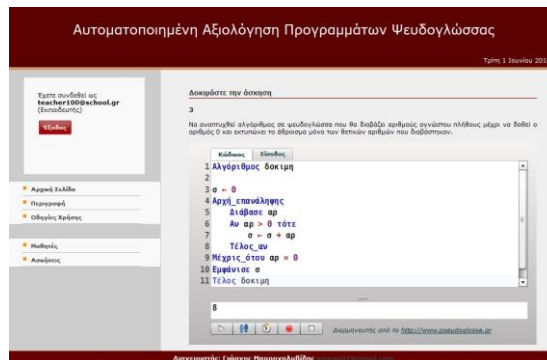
Αυτοματοποιημένη Αξιολόγηση Προγραμμάτων Ψευδογλώσσας

Τρίτη 1 Ιουνίου 201

Έχετε συνδεθεί ως
teacher100@school.gr
(Εκπαιδευτής)

Έξοδος

Αρχική Σελίδα
Περιγραφή
Οδηγίες Χρήσης

Μαθητές
Ασκήσεις

Δοκιμάστε την άσκηση

3

Να αναπτυχθεί αλγόριθμος σε ψευδογλώσσα που θα διαβάζει αριθμούς αγνώστου πλήθους μέχρι να δοθεί ο αριθμός 0 και εκτυπώνει το άθροισμα μόνο των θετικών αριθμών που διαβάστηκαν.

Κώδικας | Είσοδος

1 Αλγόριθμος δοκιμη
2
3 σ ← 0
4 Αρχή_επανάληψης
5 Διάβασε αρ
6 Αν αρ > 0 τότε
7 σ ← σ + αρ
8 Τέλος_αν
9 Μέχρις_ότου αρ = 0
10 Εμφάνισε σ
11 Τέλος δοκιμη

8

Διερμηνεύτης από το http://www.pseudoglossa.gr

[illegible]